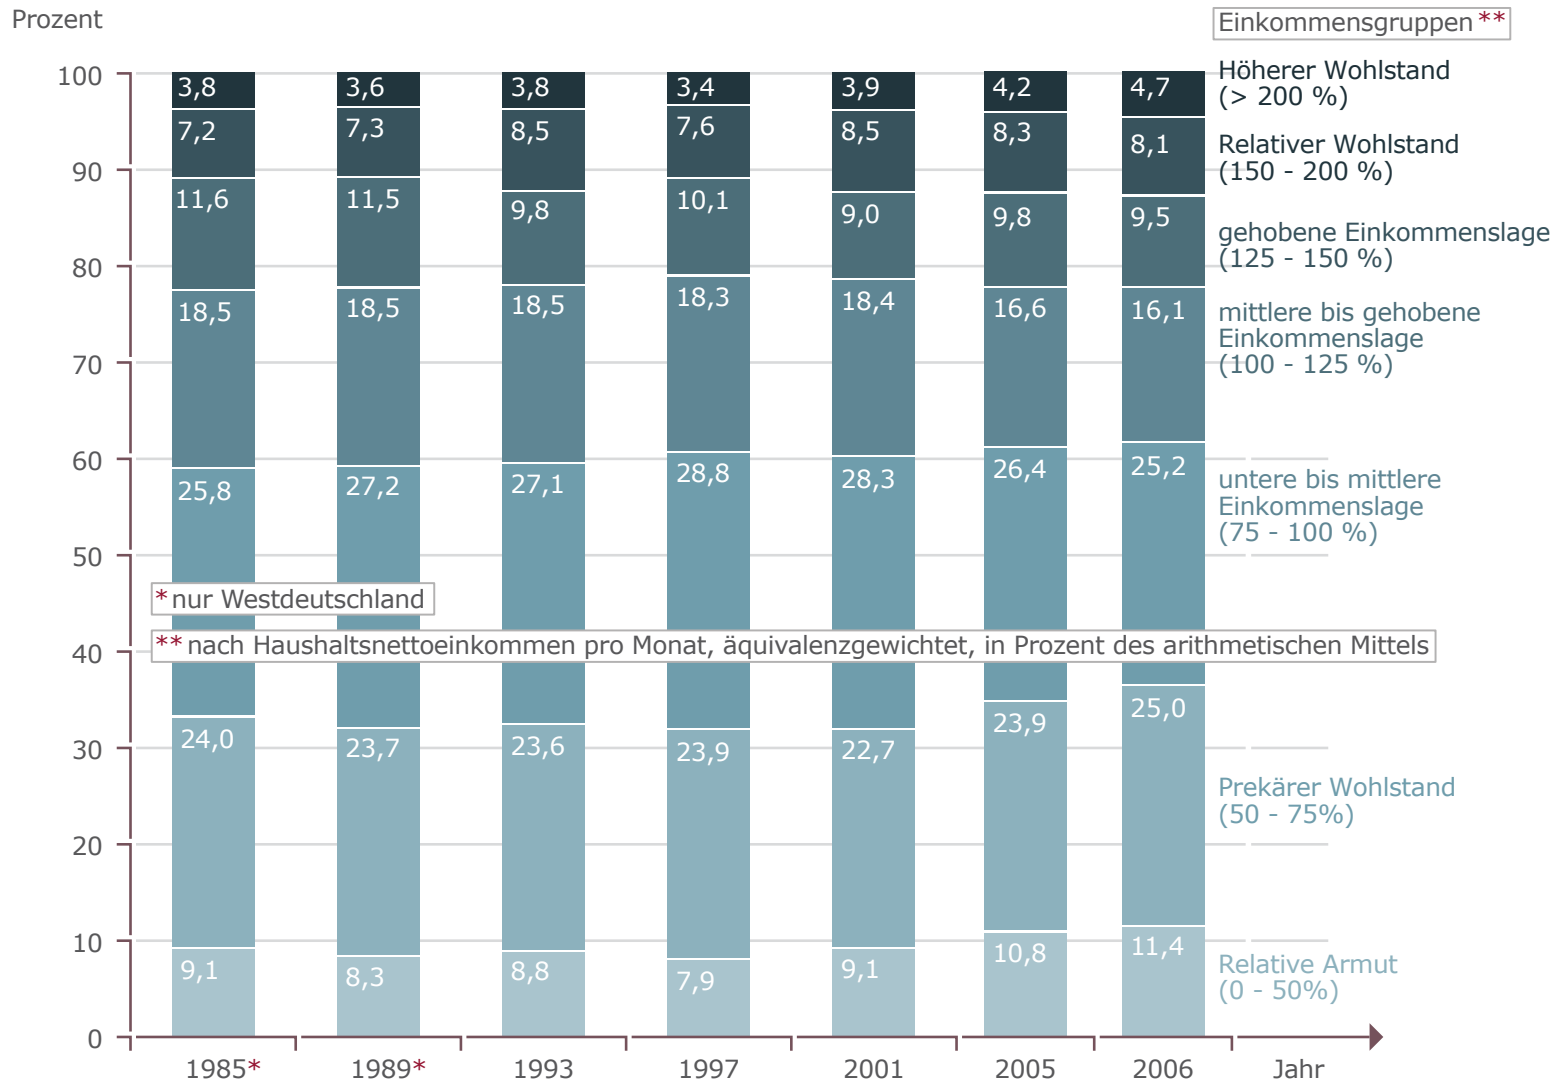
Prozent

Einkommensgruppen**

100
90
80
70
60
50
40
30
20
10
0

| | 1985* | 1989* | 1993 | 1997 | 2001 | 2005 | 2006 |
|---|---|---|---|---|---|---|---|
| Höherer Wohlstand (> 200 %) | 3,8 | 3,6 | 3,8 | 3,4 | 3,9 | 4,2 | 4,7 |
| Relativer Wohlstand (150 - 200 %) | 7,2 | 7,3 | 8,5 | 7,6 | 8,5 | 8,3 | 8,1 |
| gehobene Einkommenslage (125 - 150 %) | 11,6 | 11,5 | 9,8 | 10,1 | 9,0 | 9,8 | 9,5 |
| mittlere bis gehobene Einkommenslage (100 - 125 %) | 18,5 | 18,5 | 18,5 | 18,3 | 18,4 | 16,6 | 16,1 |
| untere bis mittlere Einkommenslage (75 - 100 %) | 25,8 | 27,2 | 27,1 | 28,8 | 28,3 | 26,4 | 25,2 |
| Prekärer Wohlstand (50 - 75%) | 24,0 | 23,7 | 23,6 | 23,9 | 22,7 | 23,9 | 25,0 |
| Relative Armut (0 - 50%) | 9,1 | 8,3 | 8,8 | 7,9 | 9,1 | 10,8 | 11,4 |

Jahr

*nur Westdeutschland

**nach Haushaltsnettoeinkommen pro Monat, äquivalenzgewichtet, in Prozent des arithmetischen Mittels